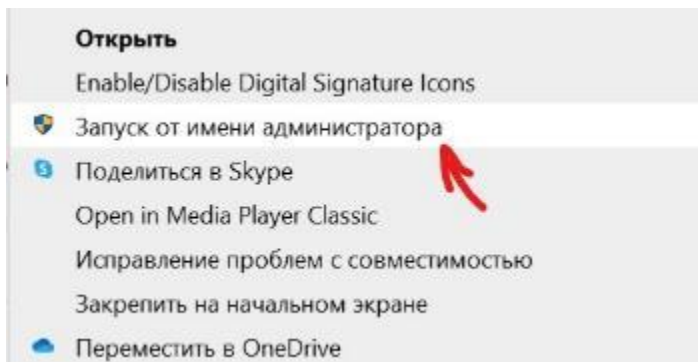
Открыть
Enable/Disable Digital Signature Icons
Запуск от имени администратора
Поделиться в Skype
Open in Media Player Classic
Исправление проблем с совместимостью
Закрепить на начальном экране
Переместить в OneDrive